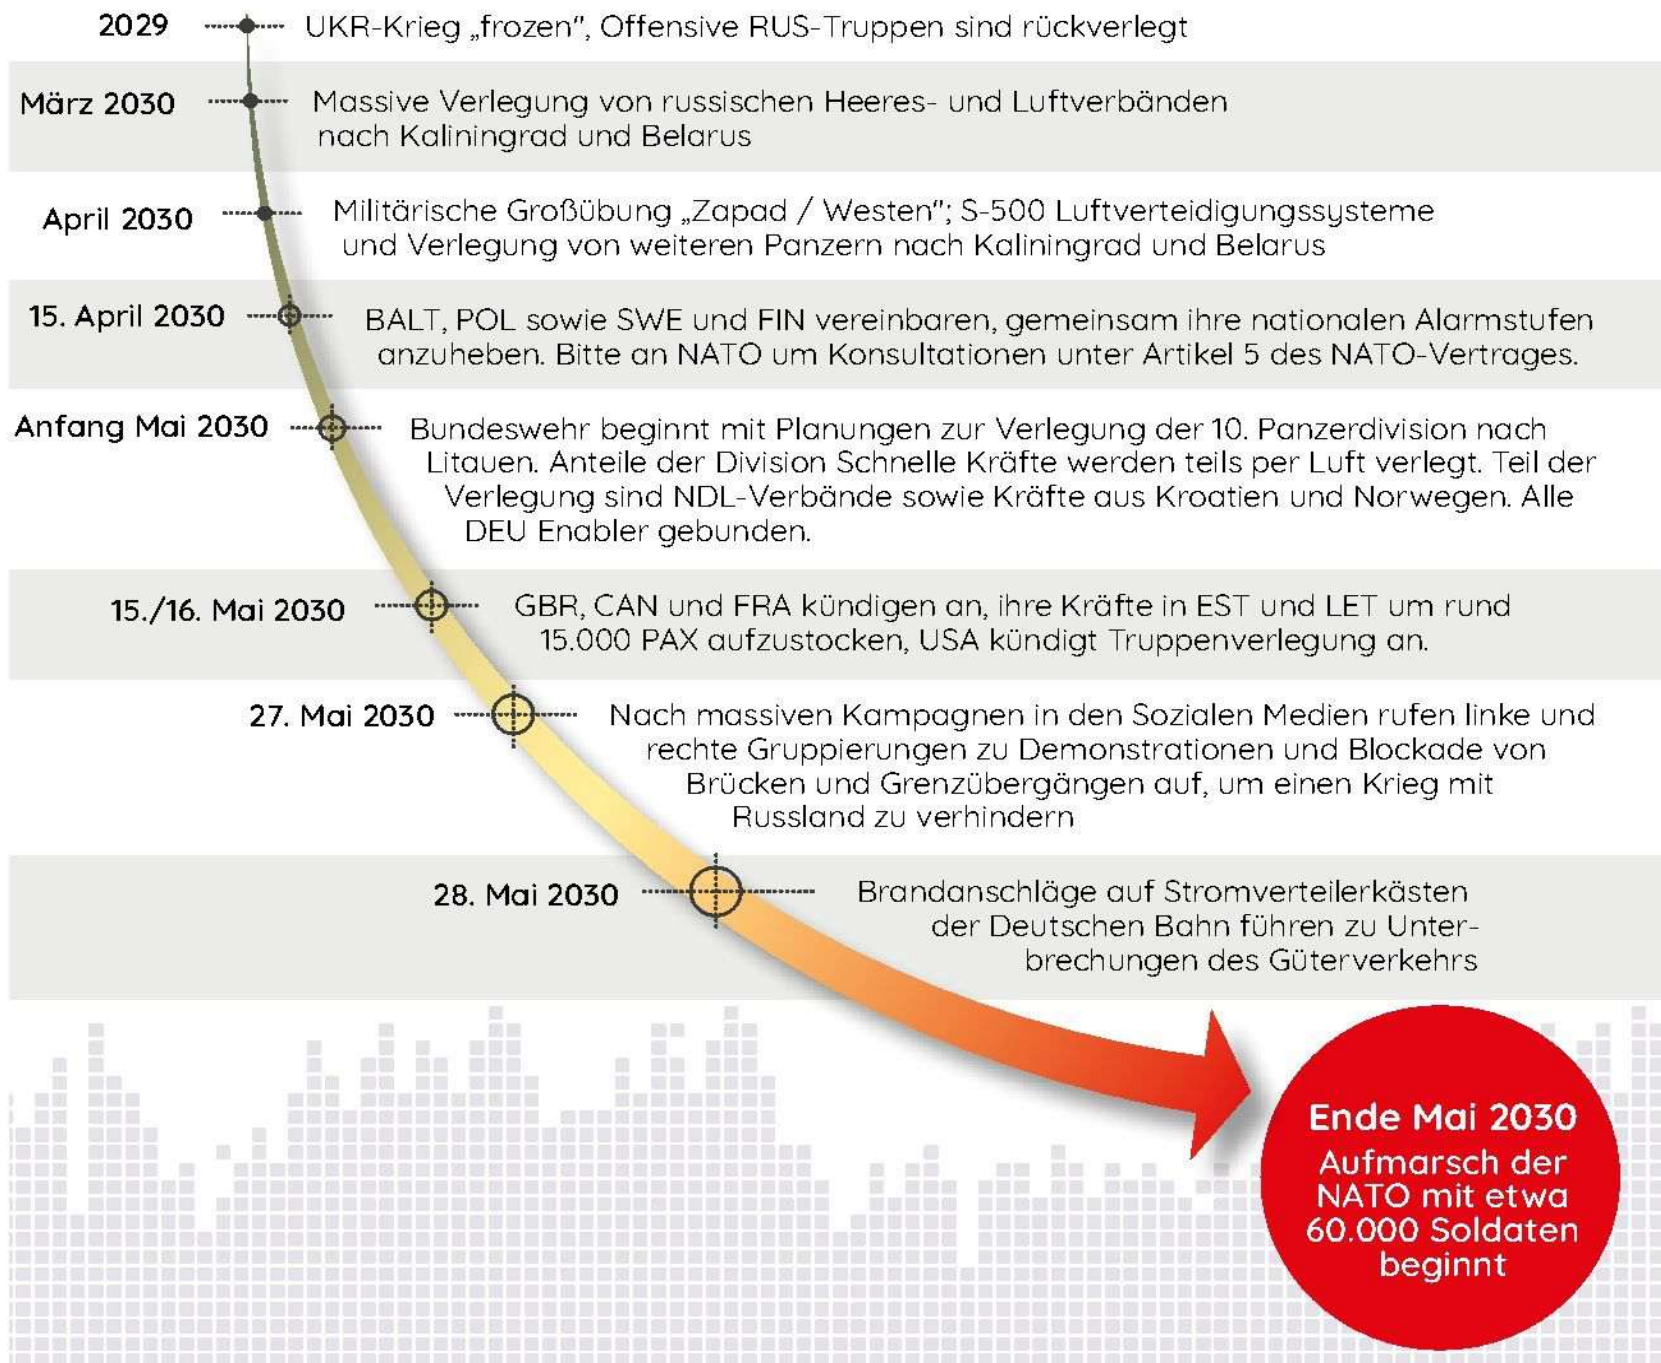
2029 UKR-Krieg „frozen", Offensive RUS-Truppen sind rückverlegt

März 2030 Massive Verlegung von russischen Heeres- und Luftverbänden nach Kaliningrad und Belarus

April 2030 Militärische Großübung „Zapad / Westen"; S-500 Luftverteidigungssysteme und Verlegung von weiteren Panzern nach Kaliningrad und Belarus

15. April 2030 BALT, POL sowie SWE und FIN vereinbaren, gemeinsam ihre nationalen Alarmstufen anzuheben. Bitte an NATO um Konsultationen unter Artikel 5 des NATO-Vertrages.

Anfang Mai 2030 Bundeswehr beginnt mit Planungen zur Verlegung der 10. Panzerdivision nach Litauen. Anteile der Division Schnelle Kräfte werden teils per Luft verlegt. Teil der Verlegung sind NDL-Verbände sowie Kräfte aus Kroatien und Norwegen. Alle DEU Enabler gebunden.

15./16. Mai 2030 GBR, CAN und FRA kündigen an, ihre Kräfte in EST und LET um rund 15.000 PAX aufzustocken, USA kündigt Truppenverlegung an.

27. Mai 2030 Nach massiven Kampagnen in den Sozialen Medien rufen linke und rechte Gruppierungen zu Demonstrationen und Blockade von Brücken und Grenzübergängen auf, um einen Krieg mit Russland zu verhindern

28. Mai 2030 Brandanschläge auf Stromverteilerkästen der Deutschen Bahn führen zu Unterbrechungen des Güterverkehrs

Ende Mai 2030
Aufmarsch der NATO mit etwa 60.000 Soldaten beginnt